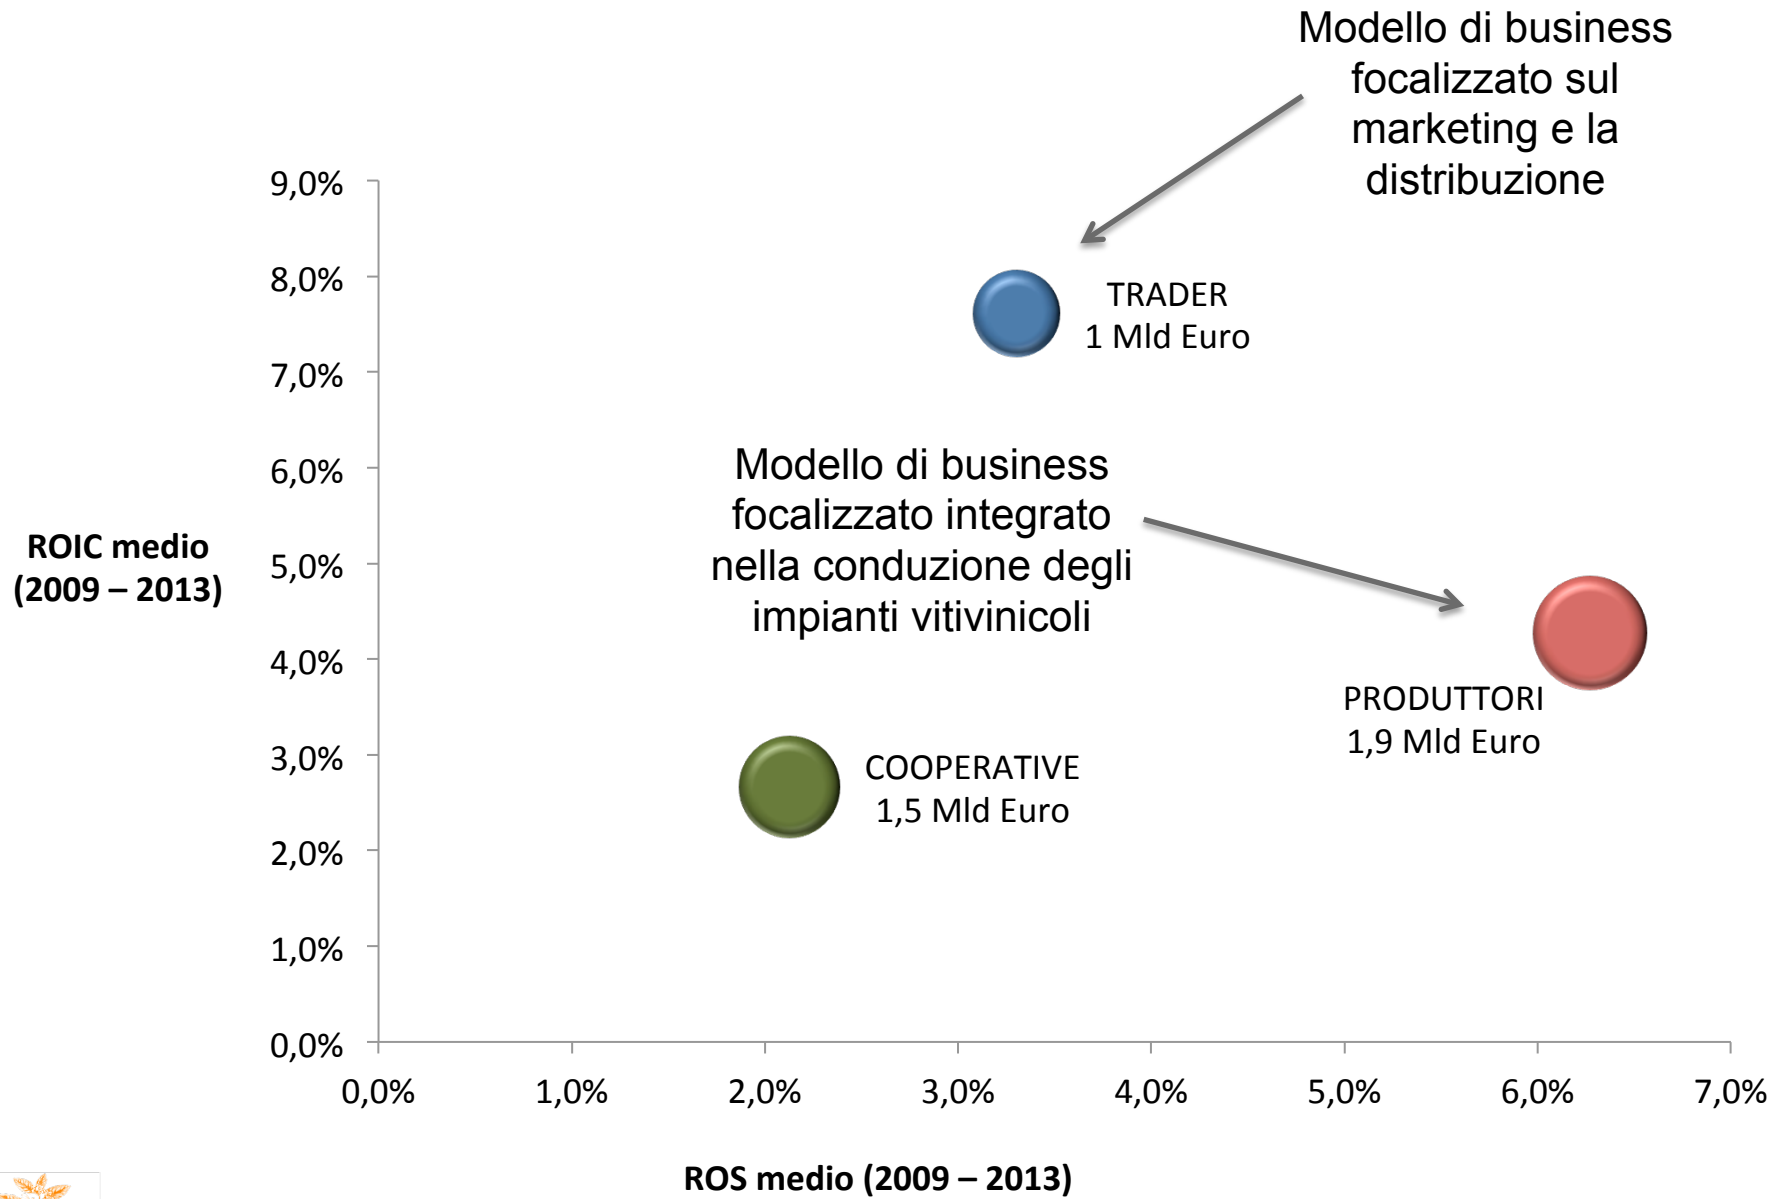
Modello di business focalizzato sul marketing e la distribuzione

9,0%
8,0%
7,0%
6,0%
5,0%
4,0%
3,0%
2,0%
1,0%
0,0%

ROIC medio (2009 – 2013)

TRADER
1 Mld Euro

Modello di business focalizzato integrato nella conduzione degli impianti vitivinicoli

PRODUTTORI
1,9 Mld Euro

COOPERATIVE
1,5 Mld Euro

0,0%
1,0%
2,0%
3,0%
4,0%
5,0%
6,0%
7,0%

ROS medio (2009 – 2013)